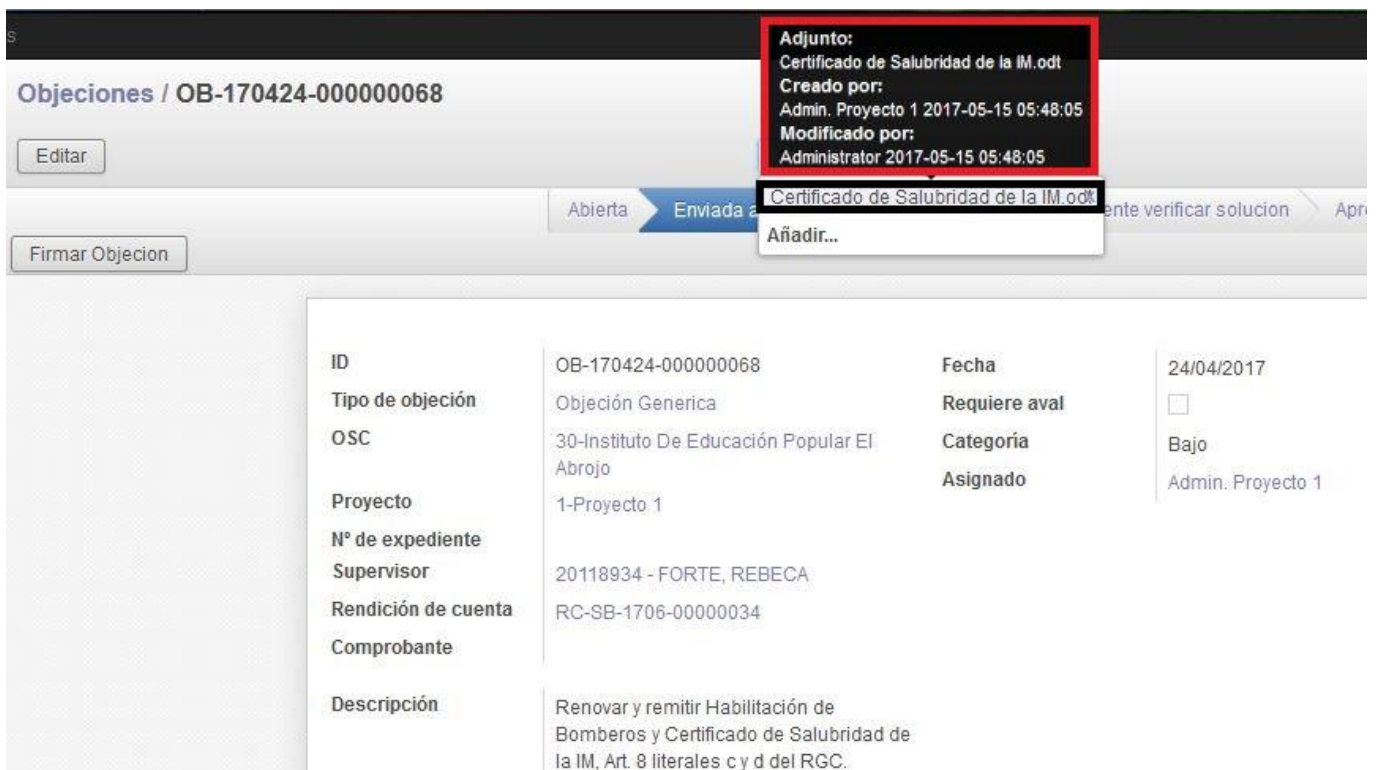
s

Objeciones / OB-170424-000000068

Editar

Adjunto:
Certificado de Salubridad de la IM.odt
Creado por:
Admin. Proyecto 1 2017-05-15 05:48:05
Modificado por:
Administrator 2017-05-15 05:48:05

Certificado de Salubridad de la IM.odt
Añadir...

Abierta | Enviada a | ente verificar solucion | Apr

Firmar Objecion

| ID | OB-170424-000000068 | Fecha | 24/04/2017 |
|---|---|---|---|
| Tipo de objeción | Objeción Generica | Requiere aval | |
| OSC | 30-Instituto De Educación Popular El Abrojo | Categoría | Bajo |
| | | Asignado | Admin. Proyecto 1 |
| Proyecto | 1-Proyecto 1 | | |
| Nº de expediente | | | |
| Supervisor | 20118934 - FORTE, REBECA | | |
| Rendición de cuenta | RC-SB-1706-00000034 | | |
| Comprobante | | | |

Descripción

Renovar y remitir Habilitación de Bomberos y Certificado de Salubridad de la IM, Art. 8 literales c y d del RGC.